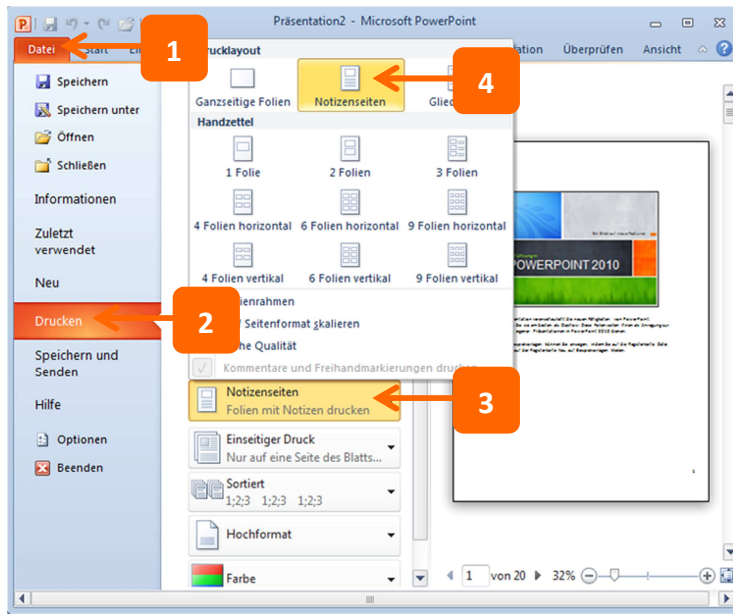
Präsentation2 - Microsoft PowerPoint

Datei Start Ei

1

ation Überprüfen Ansicht

Speichern
Speichern unter
Öffnen
Schließen
Informationen
Zuletzt verwendet
Neu
Drucken
Speichern und Senden
Hilfe
Optionen
Beenden

2

rucklayout

Ganzseitige Folien Notizenseiten Glied

4

Handzettel

1 Folie 2 Folien 3 Folien
4 Folien horizontal 6 Folien horizontal 9 Folien horizontal
4 Folien vertikal 6 Folien vertikal 9 Folien vertikal

ienrahmen
Seitenformat skalieren
he Qualität
Kommentare und Freihandmarkierungen drucken

Notizenseiten
Folien mit Notizen drucken

3

Einseitiger Druck
Nur auf eine Seite des Blatts...

Sortiert
1;2;3 1;2;3 1;2;3

Hochformat

Farbe

POWERPOINT 2010

1

1 von 20 32%